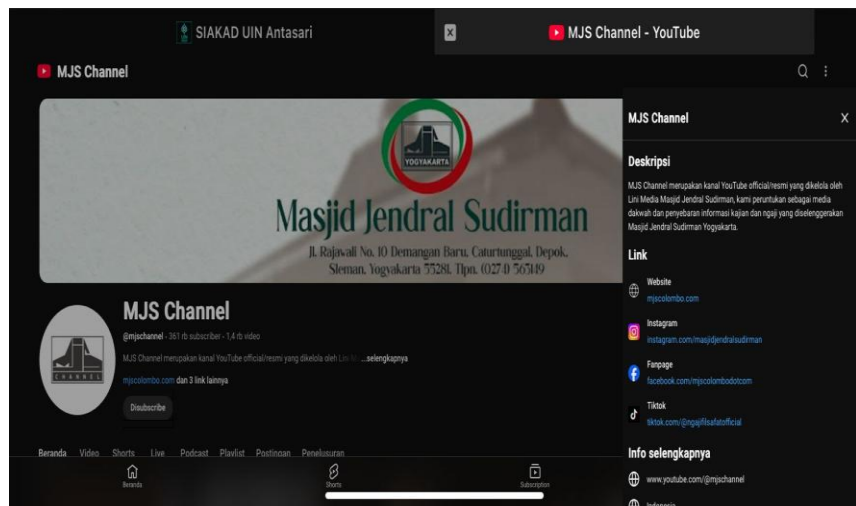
SIAKAD UIN Antasari

MJS Channel - YouTube

MJS Channel

YOGYAKARTA

Masjid Jendral Sudirman

Jl. Rajawali No. 10 Demangan Baru, Caturtunggal, Depok, Sleman, Yogyakarta 55281. Tlpn. (0274) 565149

MJS Channel

@mjschannel · 361 rb subscriber · 1,4 rb video

MJS Channel merupakan kanal YouTube official/resmi yang dikelola oleh Lini M ...selengkapnya

mjscolombo.com dan 3 link lainnya

Disubscribe

Beranda Video Shorts Live Podcast Playlist Postingan Penelusuran

Beranda

Shorts

Subscription

MJS Channel

Deskripsi

MJS Channel merupakan kanal YouTube official/resmi yang dikelola oleh Lini Media Masjid Jendral Sudirman, kami peruntukan sebagai media dakwah dan penyebaran informasi kajian dan ngaji yang diselenggarakan Masjid Jendral Sudirman Yogyakarta.

Link

Website
mjscolombo.com

Instagram
instagram.com/masjidjendralsudirman

Fanpage
facebook.com/mjscolombodotcom

Tiktok
tiktok.com/@ngajifilsafatofficial

Info selengkapnya

www.youtube.com/@mjschannel

Indonesia